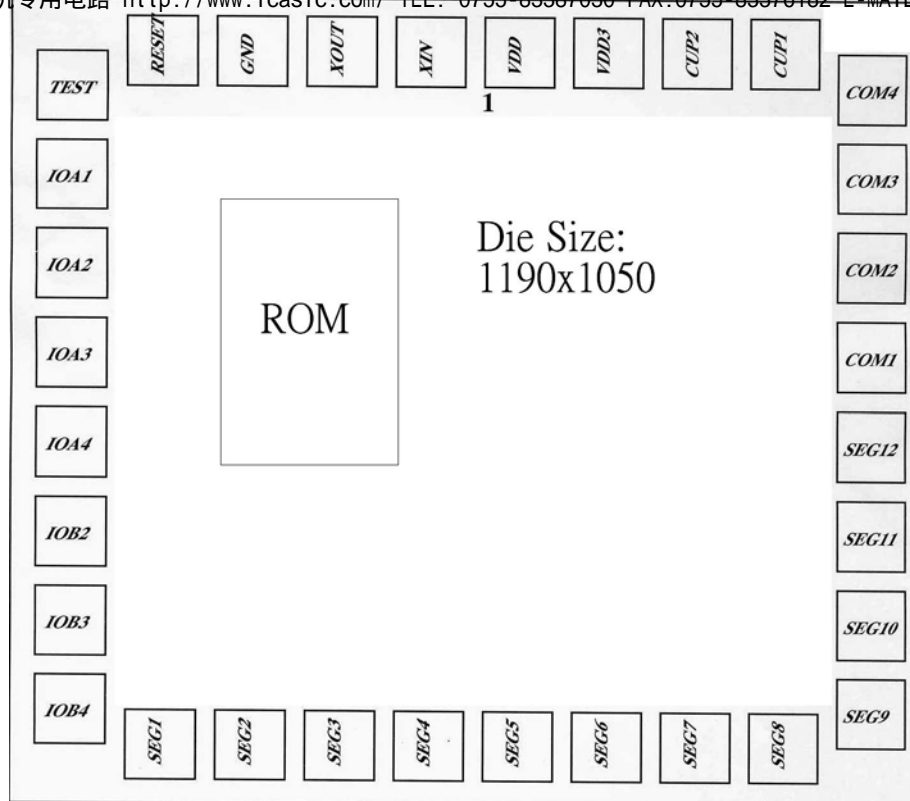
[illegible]专用电路 http://www.icasic.com/ TEL: 0755-83387030 FAX:0755-83376182 E-MAIL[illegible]

RESET GND XOUT XIN VDD VDD3 CUP2 CUP1

1

TEST

COM4

IOA1

COM3

Die Size:
1190x1050

IOA2

COM2

ROM

IOA3

COM1

IOA4

SEG12

IOB2

SEG11

IOB3

SEG10

IOB4

SEG9

SEG1 SEG2 SEG3 SEG4 SEG5 SEG6 SEG7 SEG8